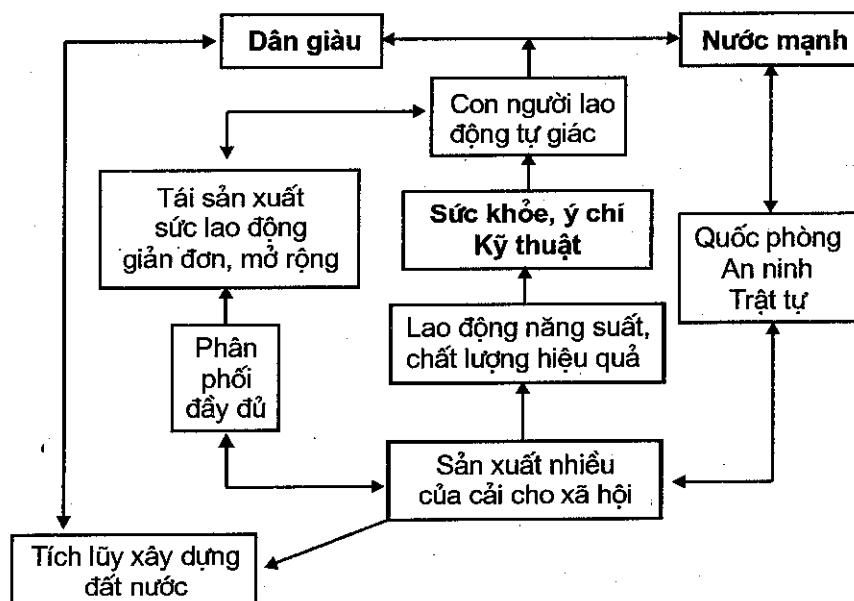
Dân giàu

Nước mạnh

Con người lao động tự giác

Tái sản xuất sức lao động giản đơn, mở rộng

Sức khỏe, ý chí Kỹ thuật

Quốc phòng An ninh Trật tự

Lao động năng suất, chất lượng hiệu quả

Phân phối đầy đủ

Sản xuất nhiều của cải cho xã hội

Tích lũy xây dựng đất nước